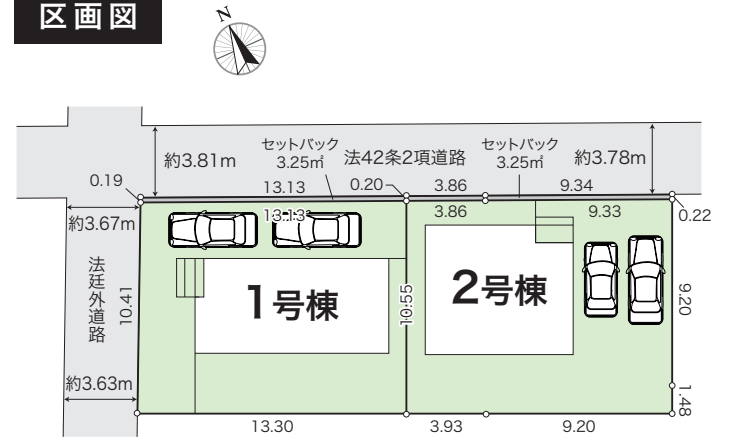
区画図

N

セットバック 3.25㎡

法42条2項道路

セットバック 3.25㎡

約3.81m

約3.78m

0.19

13.13

0.20

3.86

9.34

約3.67m

13.13

3.86

9.33

0.22

法延外道路

10.41

1号棟

10.55

2号棟

9.20

約3.63m

1.48

13.30

3.93

9.20